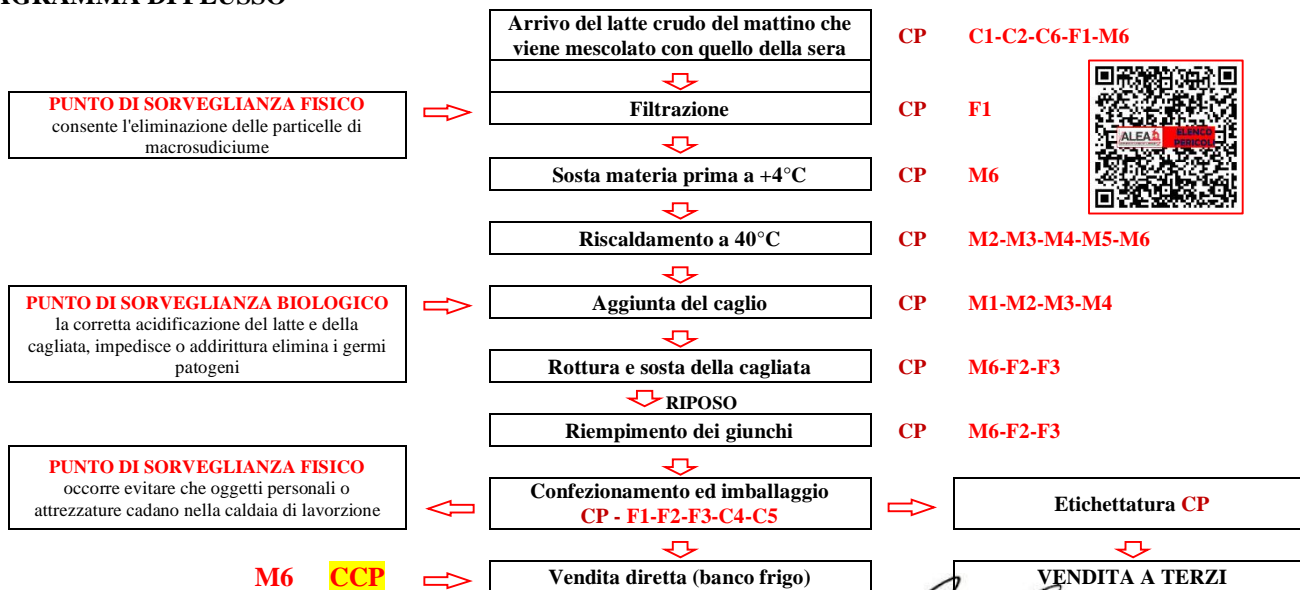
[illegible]GRAMMA DI FLUSSO

Arrivo del latte crudo del mattino che viene mescolato con quello della sera CP C1-C2-C6-F1-M6

PUNTO DI SORVEGLIANZA FISICO
consente l'eliminazione delle particelle di macrosudiciume

Filtrazione CP F1

ALEA ELENCO PERICOLI

Sosta materia prima a +4°C CP M6

Riscaldamento a 40°C CP M2-M3-M4-M5-M6

PUNTO DI SORVEGLIANZA BIOLOGICO
la corretta acidificazione del latte e della cagliata, impedisce o addirittura elimina i germi patogeni

Aggiunta del caglio CP M1-M2-M3-M4

Rottura e sosta della cagliata CP M6-F2-F3

RIPOSO

Riempimento dei giunchi CP M6-F2-F3

PUNTO DI SORVEGLIANZA FISICO
occorre evitare che oggetti personali o attrezzature cadano nella caldaia di lavorzione

Confezionamento ed imballaggio
CP - F1-F2-F3-C4-C5

Etichettatura CP

M6 CCP

Vendita diretta (banco frigo)

VENDITA A TERZI